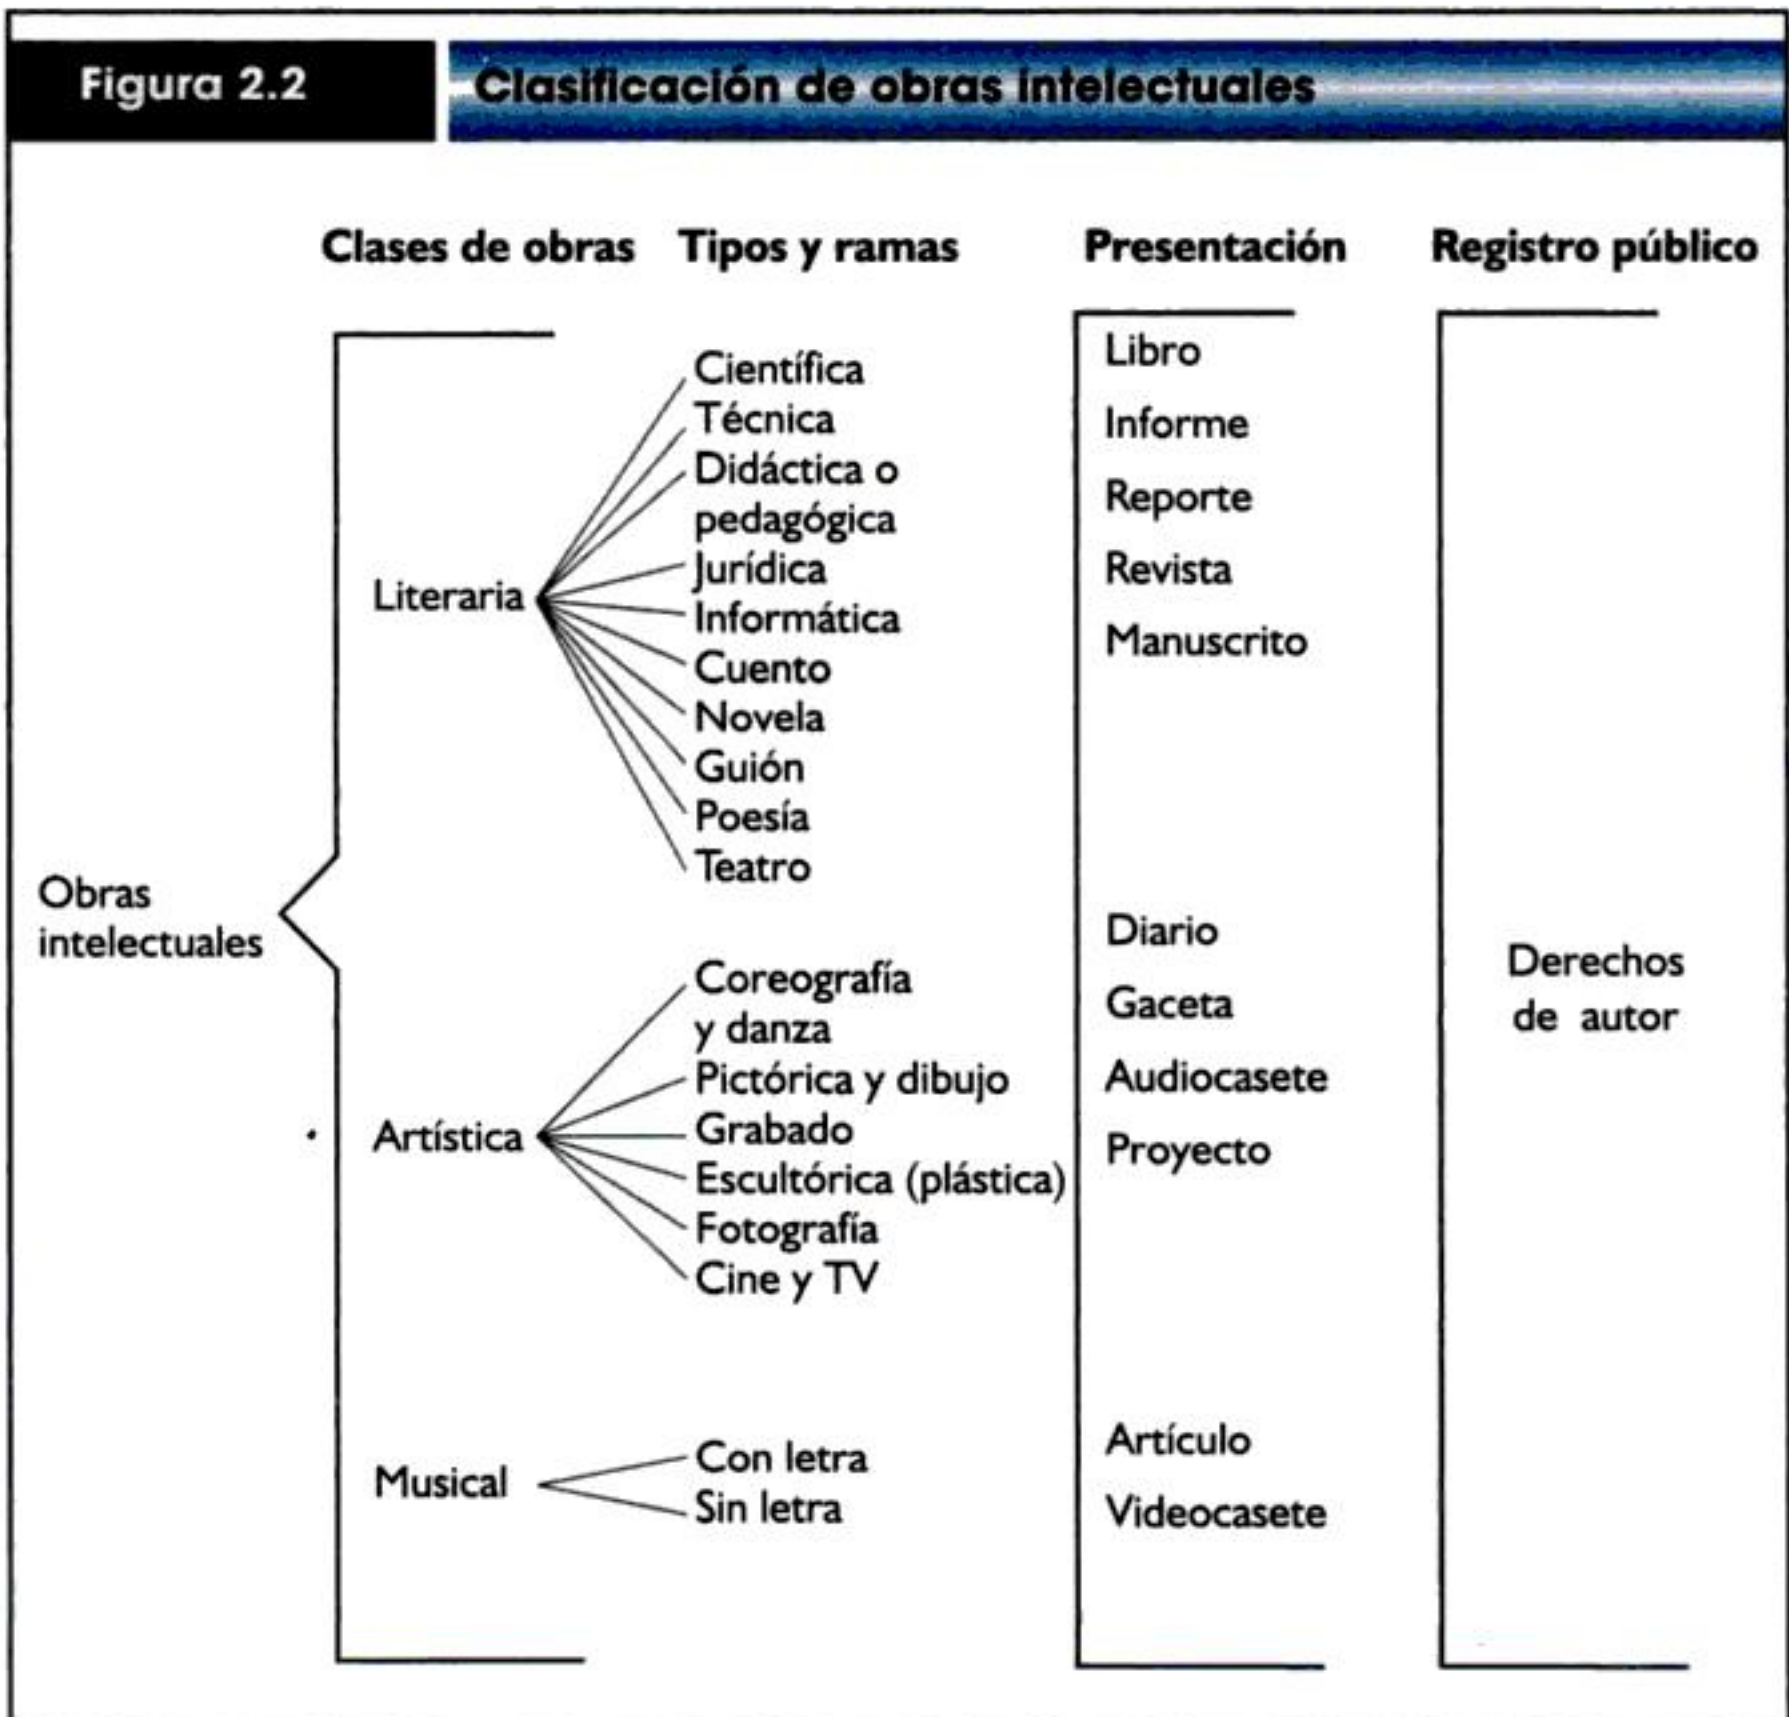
Figura 2.2

Clasificación de obras intelectuales

Clases de obras Tipos y ramas Presentación Registro público

Obras intelectuales

Literaria
Científica
Técnica
Didáctica o pedagógica
Jurídica
Informática
Cuento
Novela
Guión
Poesía
Teatro

Artística
Coreografía y danza
Pictórica y dibujo
Grabado
Escultórica (plástica)
Fotografía
Cine y TV

Musical
Con letra
Sin letra

Libro
Informe
Reporte
Revista
Manuscrito
Diario
Gaceta
Audiocasete
Proyecto
Artículo
Videocasete

Derechos de autor